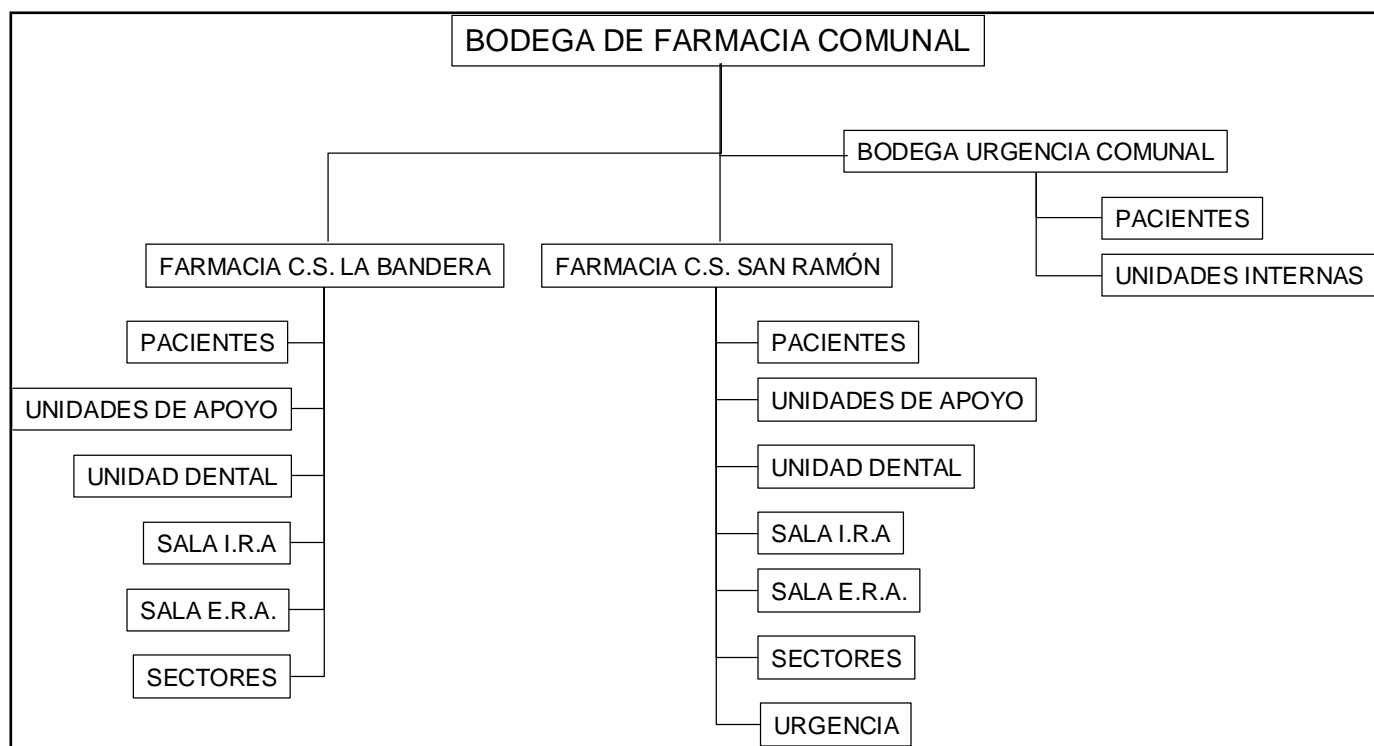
BODEGA DE FARMACIA COMUNAL

BODEGA URGENCIA COMUNAL

PACIENTES

UNIDADES INTERNAS

FARMACIA C.S. LA BANDERA

PACIENTES

UNIDADES DE APOYO

UNIDAD DENTAL

SALA I.R.A

SALA E.R.A.

SECTORES

FARMACIA C.S. SAN RAMÓN

PACIENTES

UNIDADES DE APOYO

UNIDAD DENTAL

SALA I.R.A

SALA E.R.A.

SECTORES

URGENCIA